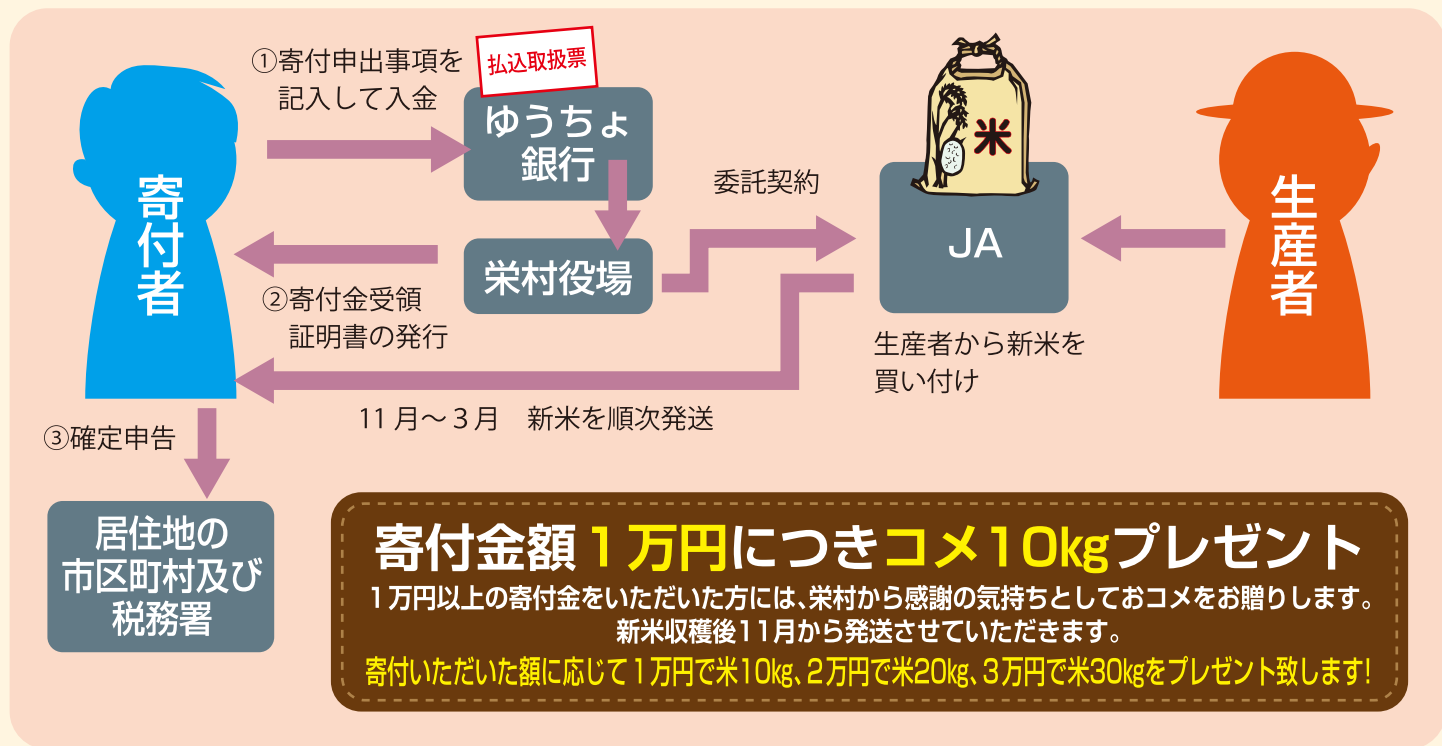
寄付者

①寄付申出事項を記入して入金

払込取扱票

ゆうちょ銀行

栄村役場

②寄付金受領証明書の発行

委託契約

米

JA

生産者から新米を買い付け

生産者

11月～3月　新米を順次発送

③確定申告

居住地の市区町村及び税務署

寄付金額１万円につきコメ10kgプレゼント

１万円以上の寄付金をいただいた方には、栄村から感謝の気持ちとしておコメをお贈りします。
新米収穫後11月から発送させていただきます。

寄付いただいた額に応じて１万円で米10kg、２万円で米20kg、３万円で米30kgをプレゼント致します!